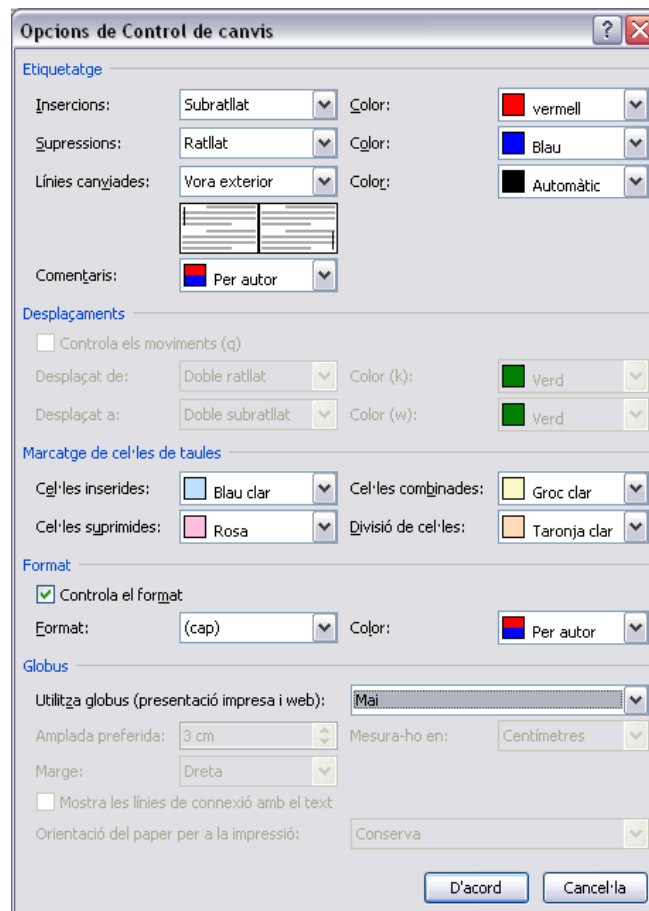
Opcions de Control de canvis

Etiquetatge

Insercions: Subratllat Color: vermell

Supressions: Ratllat Color: Blau

Línies canviades: Vora exterior Color: Automàtic

Comentaris: Per autor

Desplaçaments

Controla els moviments (q)

Desplaçat de: Doble ratllat Color (k): Verd

Desplaçat a: Doble subratllat Color (w): Verd

Marcatge de cel·les de taules

Cel·les inserides: Blau clar Cel·les combinades: Groc clar

Cel·les suprimides: Rosa Divisió de cel·les: Taronja clar

Format

Controla el format

Format: (cap) Color: Per autor

Globus

Utilitza globus (presentació impresa i web): Mai

Amplada preferida: 3 cm Mesura-ho en: Centímetres

Marge: Dreta

Mostra les línies de connexió amb el text

Orientació del paper per a la impressió: Conserva

D'acord Cancel·la